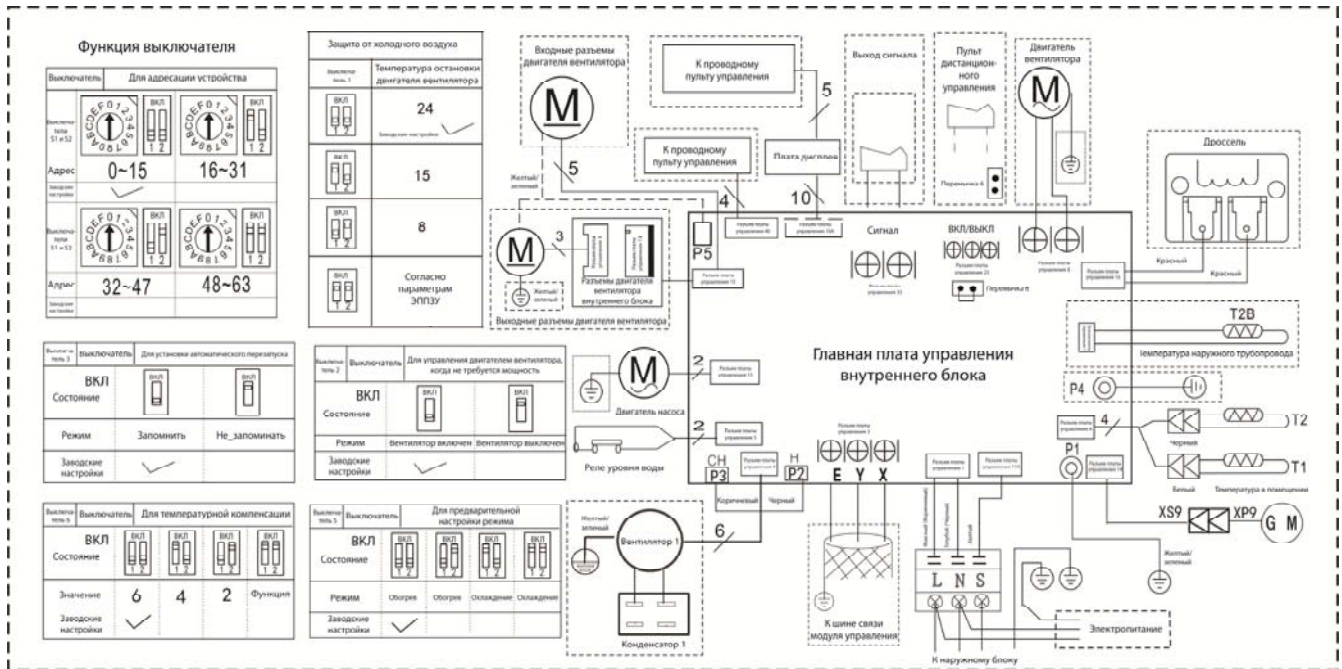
Функция выключателя

| Выключатель | Для адресации устройства | |
|---|---|---|
| Выключатель S1 и S2 | ВКЛ | ВКЛ |
| Адрес | 0~15 | 16~31 |
| Заводские настройки | ✓ | |
| Выключатель S1 и S3 | ВКЛ | ВКЛ |
| Адрес | 32~47 | 48~63 |
| Заводские настройки | | |

Защита от холодного воздуха

| Выключатель 1 | Температура остановки двигателя вентилятора |
|---|---|
| ВКЛ 1 2 | 24 Заводские настройки ✓ |
| ВКЛ 1 2 | 15 |
| ВКЛ 1 2 | 8 |
| ВКЛ 1 2 | Согласно параметрам ЭППЗУ |

| Выключатель 3 | Выключатель | Для установки автоматического перезапуска |
|---|---|---|
| ВКЛ Состояние | ВКЛ | ВКЛ |
| Режим | Запомнить | Не_запоминать |
| Заводские настройки | ✓ | |

| Выключатель 2 | Выключатель | Для управления двигателем вентилятора, когда не требуется мощность |
|---|---|---|
| ВКЛ Состояние | ВКЛ | ВКЛ |
| Режим | Вентилятор включен | Вентилятор выключен |
| Заводские настройки | ✓ | |

| Выключатель 6 | Выключатель | Для температурной компенсации | | |
|---|---|---|---|---|
| ВКЛ Состояние | ВКЛ 1 2 | ВКЛ 1 2 | ВКЛ 1 2 | ВКЛ 1 2 |
| Значение | 6 | 4 | 2 | Функция |
| Заводские настройки | ✓ | | | |

| Выключатель 5 | Выключатель | Для предварительной настройки режима | | |
|---|---|---|---|---|
| ВКЛ Состояние | ВКЛ 1 2 | ВКЛ 1 2 | ВКЛ 1 2 | ВКЛ 1 2 |
| Режим | Обогрев | Обогрев | Охлаждение | Охлаждение |
| Заводские настройки | ✓ | | | |

Входные разъемы двигателя вентилятора
M
5
Желтый/зеленый
M
3
Разъемы двигателя вентилятора внутреннего блока
Желтый/зеленый
Выходные разъемы двигателя вентилятора
К проводному пульту управления
5
К проводному пульту управления
4
Плата дисплея
10
Выход сигнала
Пульт дистанционного управления
Перемычка 6
Двигатель вентилятора
M
Дроссель
Красный
Красный
P5
Сигнал
ВКЛ/ВЫКЛ
Перемычка 8
T2B
Температура наружного трубопровода
Главная плата управления внутреннего блока
P4
M
Двигатель насоса
2
2
Реле уровня воды
4
Черный
T2
Белый
T1
Температура в помещении
P1
CH
P3
H
P2
Коричневый
Черный
E Y X
XS9
XP9
G M
Желтый/зеленый
Вентилятор 1
6
Конденсатор 1
К шине связи модуля управления
L N S
Желтый/зеленый
Электропитание
К наружному блоку